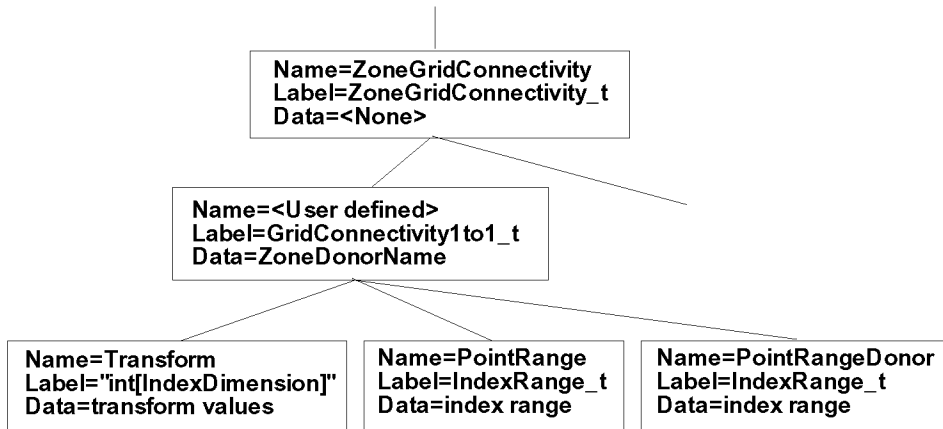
Name=ZoneGridConnectivity
Label=ZoneGridConnectivity_t
Data=<None>

Name=<User defined>
Label=GridConnectivity1to1_t
Data=ZoneDonorName

Name=Transform
Label="int[IndexDimension]"
Data=transform values

Name=PointRange
Label=IndexRange_t
Data=index range

Name=PointRangeDonor
Label=IndexRange_t
Data=index range